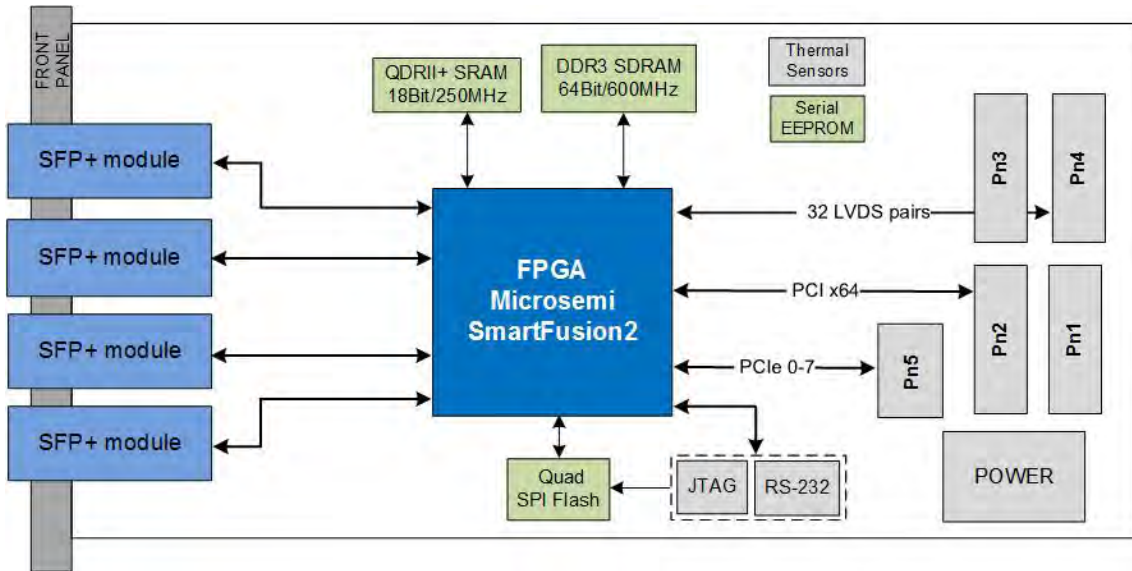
FRONT PANEL

QDRII+ SRAM
18Bit/250MHz

DDR3 SDRAM
64Bit/600MHz

Thermal
Sensors

Serial
EEPROM

SFP+ module

SFP+ module

SFP+ module

SFP+ module

FPGA
Microsemi
SmartFusion2

32 LVDS pairs

Pn3

Pn4

PCI x64

Pn2

Pn1

PCIe 0-7

Pn5

Quad
SPI Flash

JTAG

RS-232

POWER